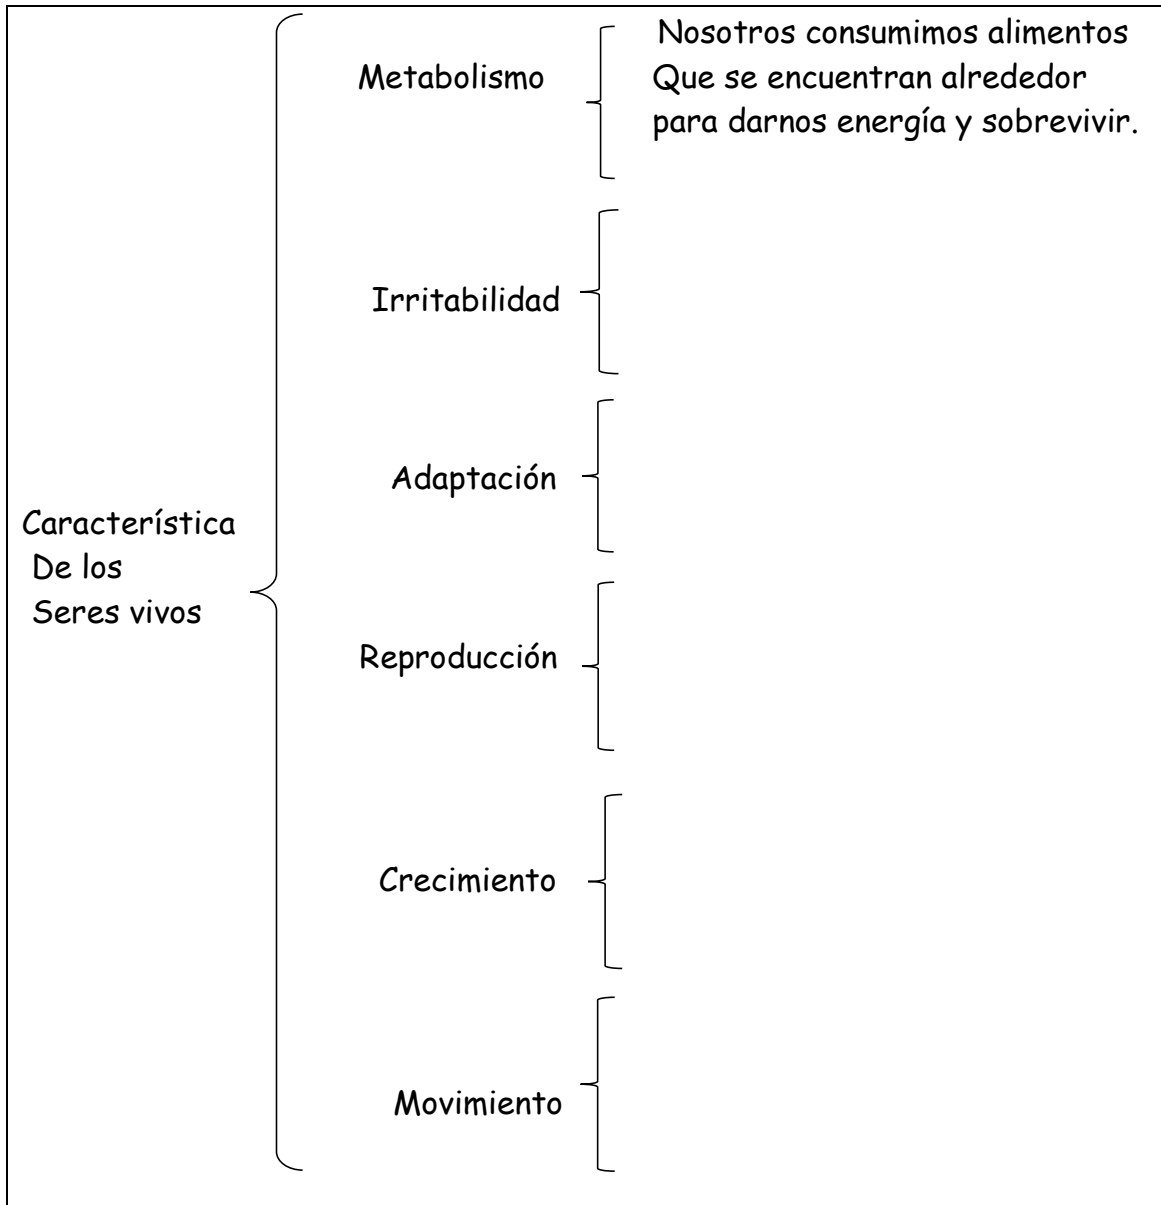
Característica
De los
Seres vivos

Metabolismo

Nosotros consumimos alimentos Que se encuentran alrededor para darnos energía y sobrevivir.

Irritabilidad

Adaptación

Reproducción

Crecimiento

Movimiento